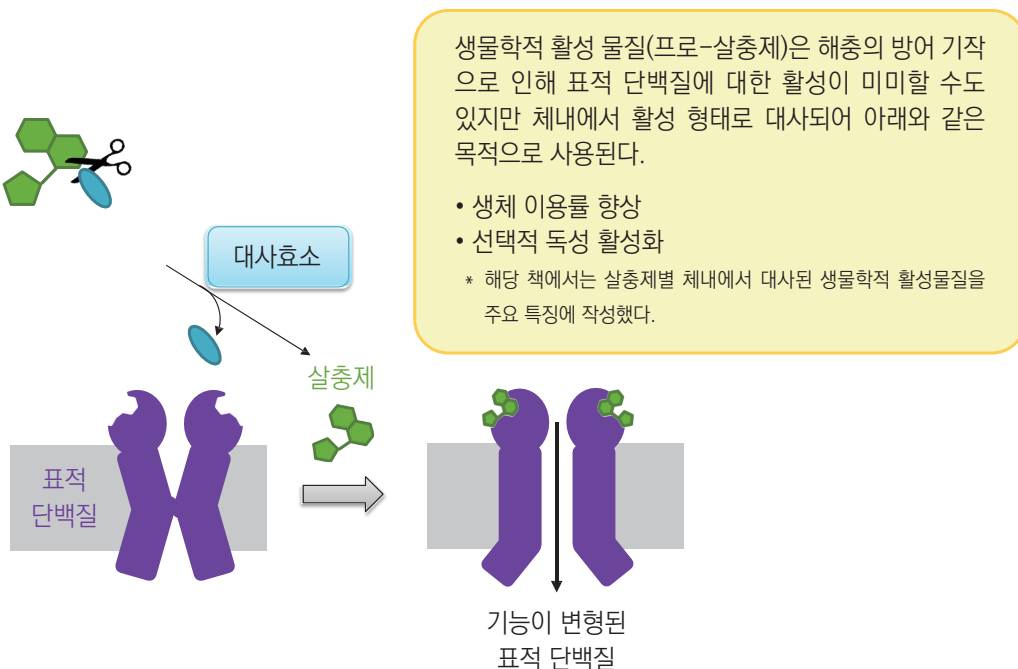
생물학적 활성 물질(프로-살충제)은 해충의 방어 기작으로 인해 표적 단백질에 대한 활성이 미미할 수도 있지만 체내에서 활성 형태로 대사되어 아래와 같은 목적으로 사용된다.

• 생체 이용률 향상
• 선택적 독성 활성화
* 해당 책에서는 살충제별 체내에서 대사된 생물학적 활성물질을 주요 특징에 작성했다.

대사효소

살충제

표적 단백질

기능이 변형된 표적 단백질